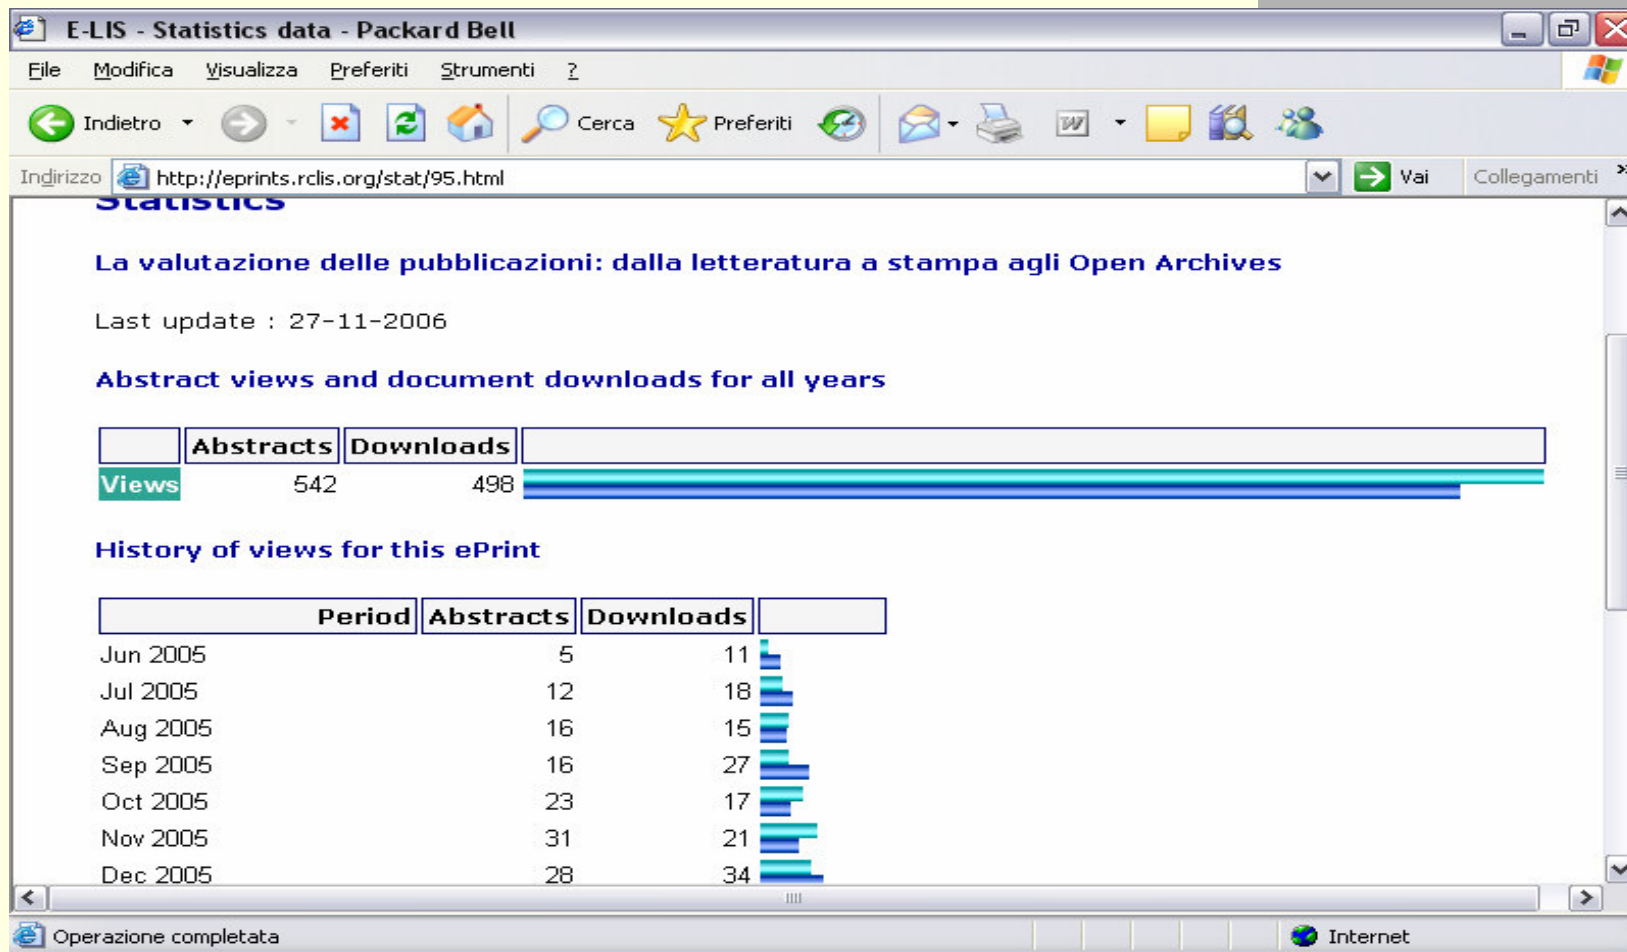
E-LIS - Statistics data - Packard Bell

File Modifica Visualizza Preferiti Strumenti ?

Indietro Cerca Preferiti

Indirizzo http://eprints.rclis.org/stat/95.html Vai Collegamenti

Statistics

La valutazione delle pubblicazioni: dalla letteratura a stampa agli Open Archives

Last update : 27-11-2006

Abstract views and document downloads for all years

| | Abstracts | Downloads | |
|---|---|---|---|
| Views | 542 | 498 | |

History of views for this ePrint

| Period | Abstracts | Downloads | |
|---|---|---|---|
| Jun 2005 | 5 | 11 | |
| Jul 2005 | 12 | 18 | |
| Aug 2005 | 16 | 15 | |
| Sep 2005 | 16 | 27 | |
| Oct 2005 | 23 | 17 | |
| Nov 2005 | 31 | 21 | |
| Dec 2005 | 28 | 34 | |

Operazione completata Internet